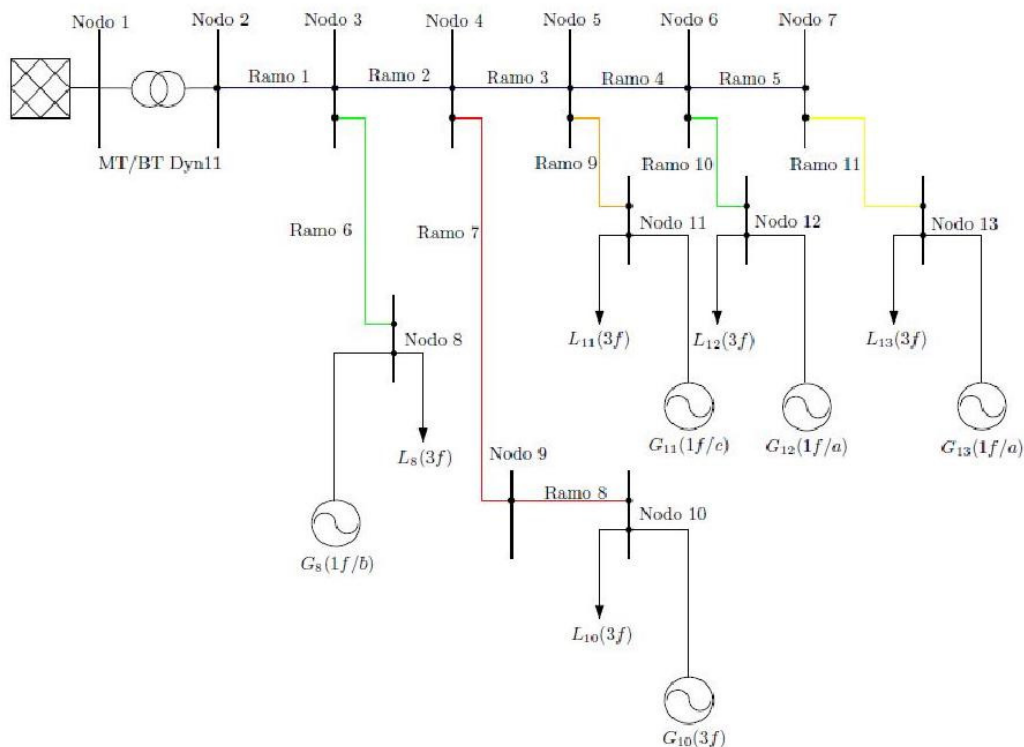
Nodo 1
Nodo 2
Nodo 3
Nodo 4
Nodo 5
Nodo 6
Nodo 7

Ramo 1
Ramo 2
Ramo 3
Ramo 4
Ramo 5

MT/BT Dyn11

Ramo 9
Ramo 10
Ramo 11

Nodo 11
Nodo 12
Nodo 13

Ramo 6
Ramo 7

Nodo 8

$L_{11}(3f)$
$L_{12}(3f)$
$L_{13}(3f)$

$G_{11}(1f/c)$
$G_{12}(1f/a)$
$G_{13}(1f/a)$

$L_8(3f)$

Nodo 9
Ramo 8
Nodo 10

$G_8(1f/b)$

$L_{10}(3f)$

$G_{10}(3f)$